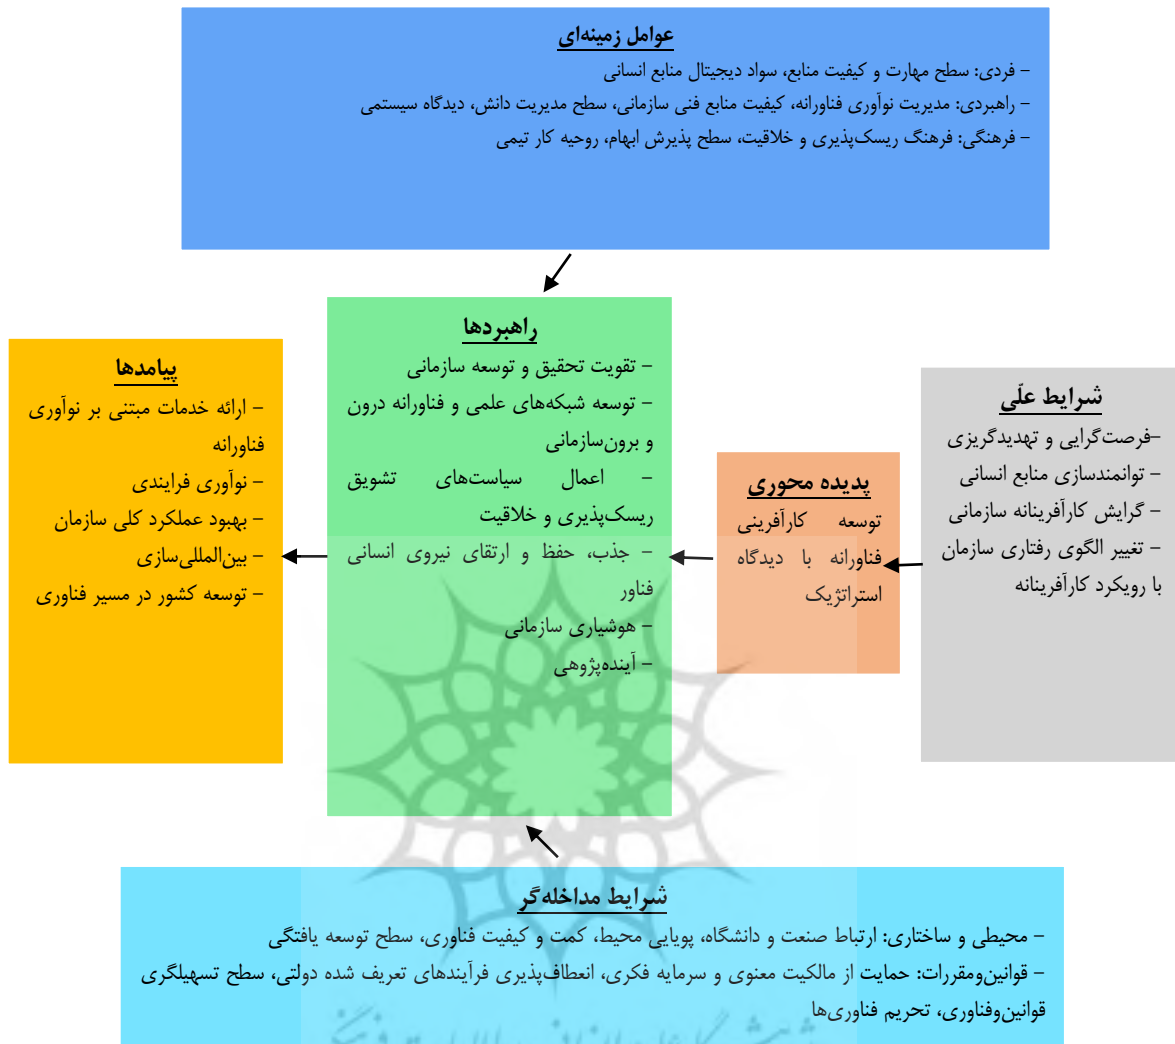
عوامل زمینه‌ای
– فردی: سطح مهارت و کیفیت منابع، سواد دیجیتال منابع انسانی
– راهبردی: مدیریت نوآوری فناورانه، کیفیت منابع فنی سازمانی، سطح مدیریت دانش، دیدگاه سیستمی
– فرهنگی: فرهنگ ریسک‌پذیری و خلاقیت، سطح پذیرش ابهام، روحیه کار تیمی

پیامدها
– ارائه خدمات مبتنی بر نوآوری فناورانه
– نوآوری فرایندی
– بهبود عملکرد کلی سازمان
– بین‌المللی‌سازی
– توسعه کشور در مسیر فناوری

راهبردها
– تقویت تحقیق و توسعه سازمانی
– توسعه شبکه‌های علمی و فناورانه درون و برون‌سازمانی
– اعمال سیاست‌های تشویق ریسک‌پذیری و خلاقیت
– جذب، حفظ و ارتقای نیروی انسانی فناور
– هوشیاری سازمانی
– آینده‌پژوهی

پدیده محوری
توسعه کارآفرینی فناورانه با دیدگاه استراتژیک

شرایط علّی
–فرصت‌گرایی و تهدیدگریزی
– توانمندسازی منابع انسانی
– گرایش کارآفرینانه سازمانی
– تغییر الگوی رفتاری سازمان با رویکرد کارآفرینانه

شرایط مداخله‌گر
– محیطی و ساختاری: ارتباط صنعت و دانشگاه، پویایی محیط، کمت و کیفیت فناوری، سطح توسعه یافتگی
– قوانین‌ومقررات: حمایت از مالکیت معنوی و سرمایه فکری، انعطاف‌پذیری فرآیندهای تعریف شده دولتی، سطح تسهیلگری قوانین‌وفناوری، تحریم فناوری‌ها